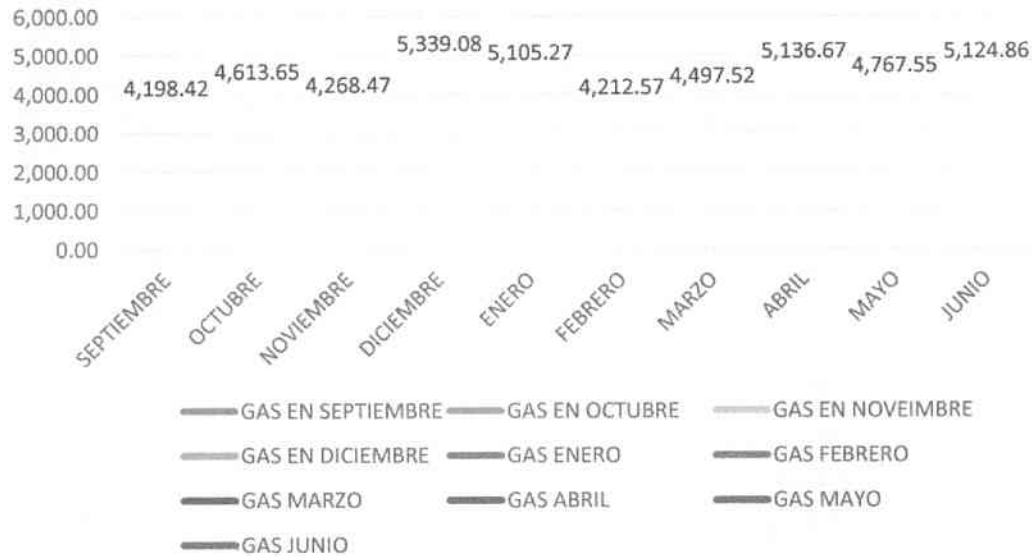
6,000.00
5,000.00
4,000.00
3,000.00
2,000.00
1,000.00
0.00

4,198.42 4,613.65 4,268.47 5,339.08 5,105.27 4,212.57 4,497.52 5,136.67 4,767.55 5,124.86

SEPTIEMBRE OCTUBRE NOVIEMBRE DICIEMBRE ENERO FEBRERO MARZO ABRIL MAYO JUNIO

GAS EN SEPTIEMBRE GAS EN OCTUBRE GAS EN NOVEIMBRE
GAS EN DICIEMBRE GAS ENERO GAS FEBRERO
GAS MARZO GAS ABRIL GAS MAYO
GAS JUNIO